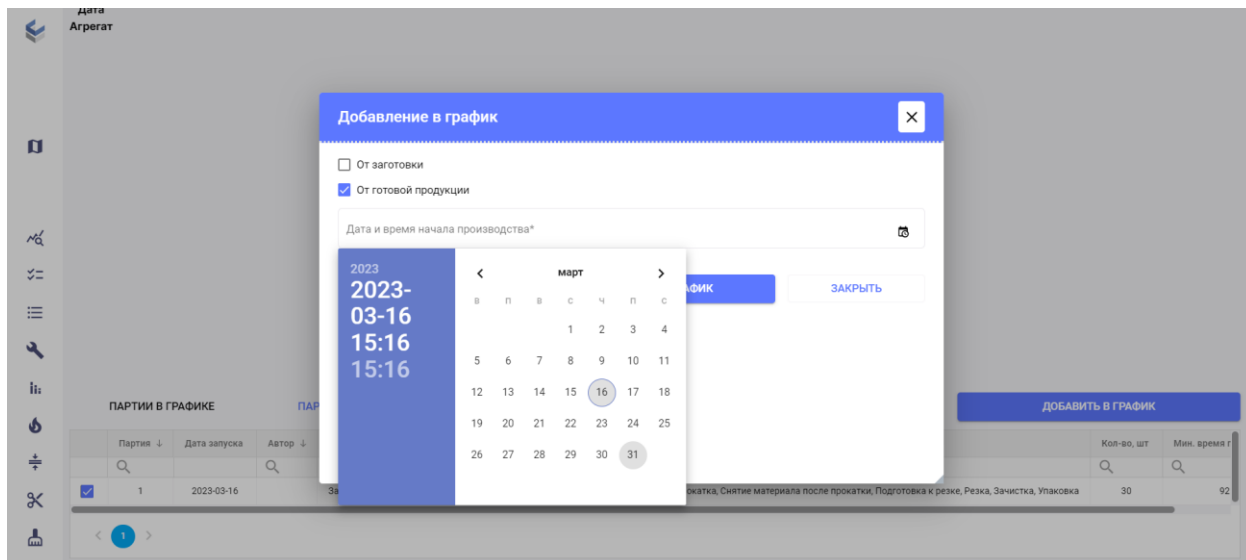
Дата
Агрегат

Добавление в график

От заготовки
От готовой продукции

Дата и время начала производства*

2023
2023-03-16
15:16
15:16

март

| в | п | в | с | ч | п | с |
|---|---|---|---|---|---|---|
| | | | 1 | 2 | 3 | 4 |
| 5 | 6 | 7 | 8 | 9 | 10 | 11 |
| 12 | 13 | 14 | 15 | 16 | 17 | 18 |
| 19 | 20 | 21 | 22 | 23 | 24 | 25 |
| 26 | 27 | 28 | 29 | 30 | 31 | |

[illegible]АФИК
ЗАКРЫТЬ

ПАРТИИ В ГРАФИКЕ
ПАР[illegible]
ДОБАВИТЬ В ГРАФИК

| | Партия ↓ | Дата запуска | Автор ↓ | | Кол-во, шт | Мин. время г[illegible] |
|---|---|---|---|---|---|---|
| | | | | | | |
| ✓ | 1 | 2023-03-16 | | За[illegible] прокатка, Снятие материала после прокатки, Подготовка к резке, Резка, Зачистка, Упаковка | 30 | 92 |

1